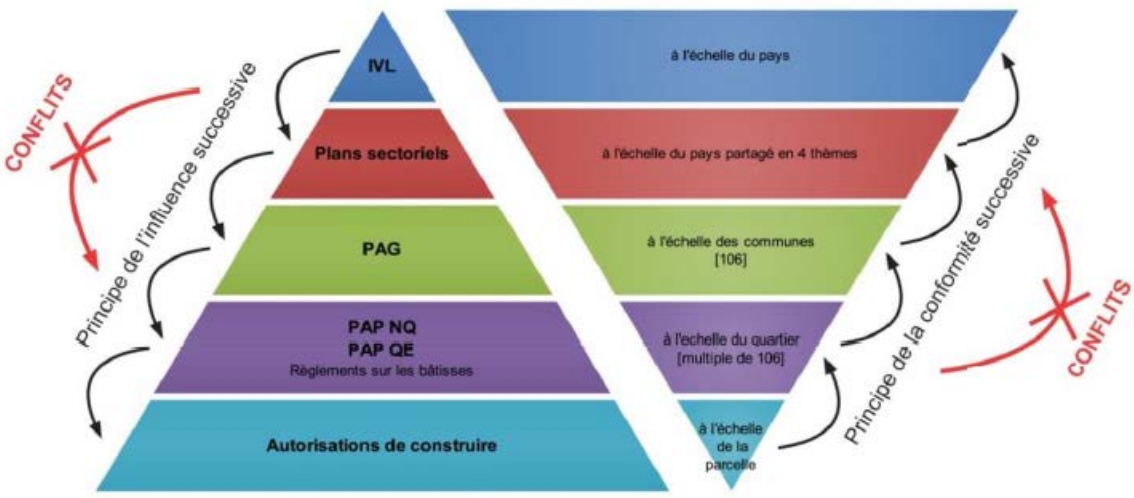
CONFLITS

Principe de l'influence successive

IVL

Plans sectoriels

PAG

PAP NQ
PAP QE
Règlements sur les bâtisses

Autorisations de construire

à l'échelle du pays

à l'échelle du pays partagé en 4 thèmes

à l'échelle des communes [106]

à l'echelle du quartier [multiple de 106]

à l'échelle de la parcelle

Principe de la conformité successive

CONFLITS